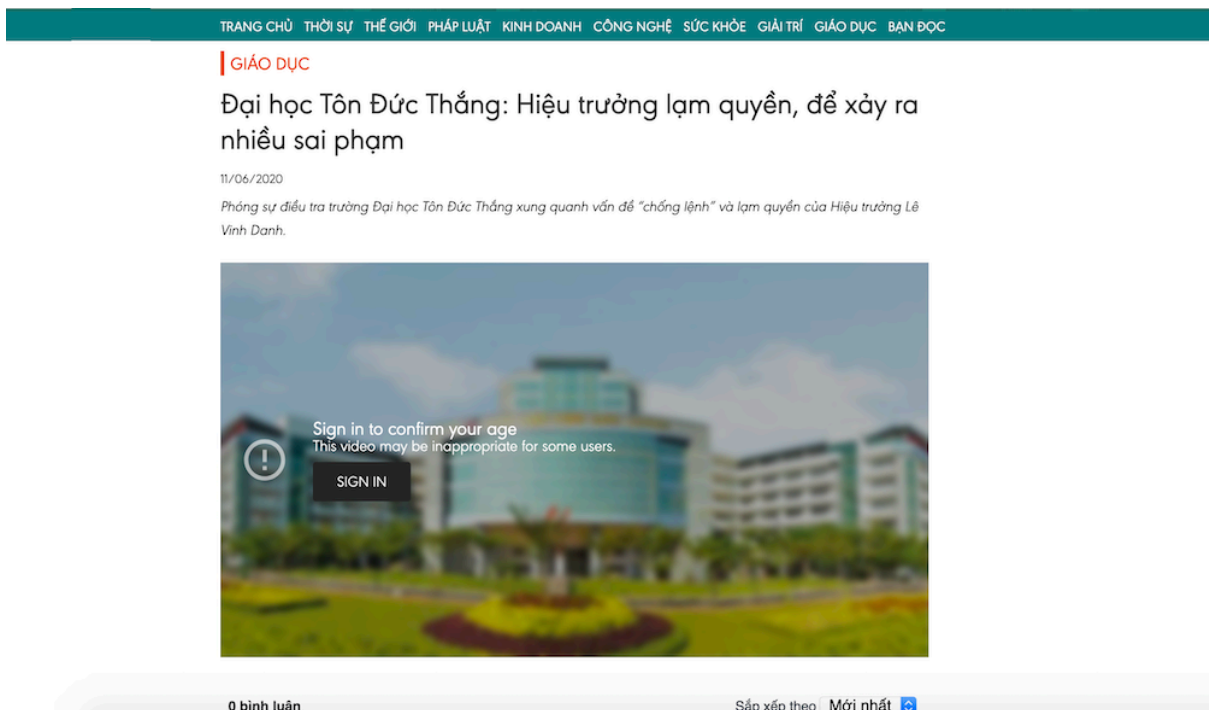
TRANG CHỦ THỜI SỰ THẾ GIỚI PHÁP LUẬT KINH DOANH CÔNG NGHỆ SỨC KHỎE GIẢI TRÍ GIÁO DỤC BẠN ĐỌC

GIÁO DỤC

Đại học Tôn Đức Thắng: Hiệu trưởng lạm quyền, để xảy ra nhiều sai phạm

11/06/2020

Phóng sự điều tra trường Đại học Tôn Đức Thắng xung quanh vấn đề "chống lệnh" và lạm quyền của Hiệu trưởng Lê Vinh Danh.

Sign in to confirm your age
This video may be inappropriate for some users.

SIGN IN

0 bình luận

Sắp xếp theo Mới nhất